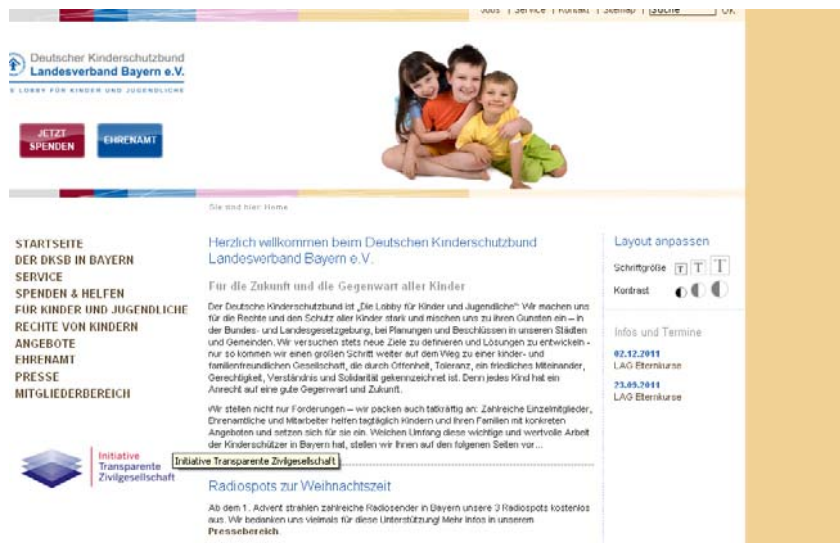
Jobs | Service | Kontakt | Sitemap | Suche | OK

Deutscher Kinderschutzbund
Landesverband Bayern e.V.
DIE LOBBY FÜR KINDER UND JUGENDLICHE

JETZT SPENDEN

EHRENAMT

Sie sind hier: Home

STARTSEITE
DER DKSB IN BAYERN
SERVICE
SPENDEN & HELFEN
FÜR KINDER UND JUGENDLICHE
RECHTE VON KINDERN
ANGEBOTE
EHRENAMT
PRESSE
MITGLIEDERBEREICH

Initiative Transparente Zivilgesellschaft

Initiative Transparente Zivilgesellschaft

Herzlich willkommen beim Deutschen Kinderschutzbund Landesverband Bayern e.V.

Für die Zukunft und die Gegenwart aller Kinder

Der Deutsche Kinderschutzbund ist „Die Lobby für Kinder und Jugendliche". Wir machen uns für die Rechte und den Schutz aller Kinder stark und mischen uns zu ihren Gunsten ein – in der Bundes- und Landesgesetzgebung, bei Planungen und Beschlüssen in unseren Städten und Gemeinden. Wir versuchen stets neue Ziele zu definieren und Lösungen zu entwickeln – nur so kommen wir einen großen Schritt weiter auf dem Weg zu einer kinder- und familienfreundlichen Gesellschaft, die durch Offenheit, Toleranz, ein friedliches Miteinander, Gerechtigkeit, Verständnis und Solidarität gekennzeichnet ist. Denn jedes Kind hat ein Anrecht auf eine gute Gegenwart und Zukunft.

Wir stellen nicht nur Forderungen – wir packen auch tatkräftig an: Zahlreiche Einzelmitglieder, Ehrenamtliche und Mitarbeiter helfen tagtäglich Kindern und ihren Familien mit konkreten Angeboten und setzen sich für sie ein. Welchen Umfang diese wichtige und wertvolle Arbeit der Kinderschützer in Bayern hat, stellen wir Ihnen auf den folgenden Seiten vor...

Radiospots zur Weihnachtszeit

Ab dem 1. Advent strahlen zahlreiche Radiosender in Bayern unsere 3 Radiospots kostenlos aus. Wir bedanken uns vielmals für diese Unterstützung! Mehr Infos in unserem Pressebereich.

Layout anpassen

Schriftgröße T T T

Kontrast

Infos und Termine

02.12.2011
LAG Elternkurse

23.09.2011
LAG Elternkurse